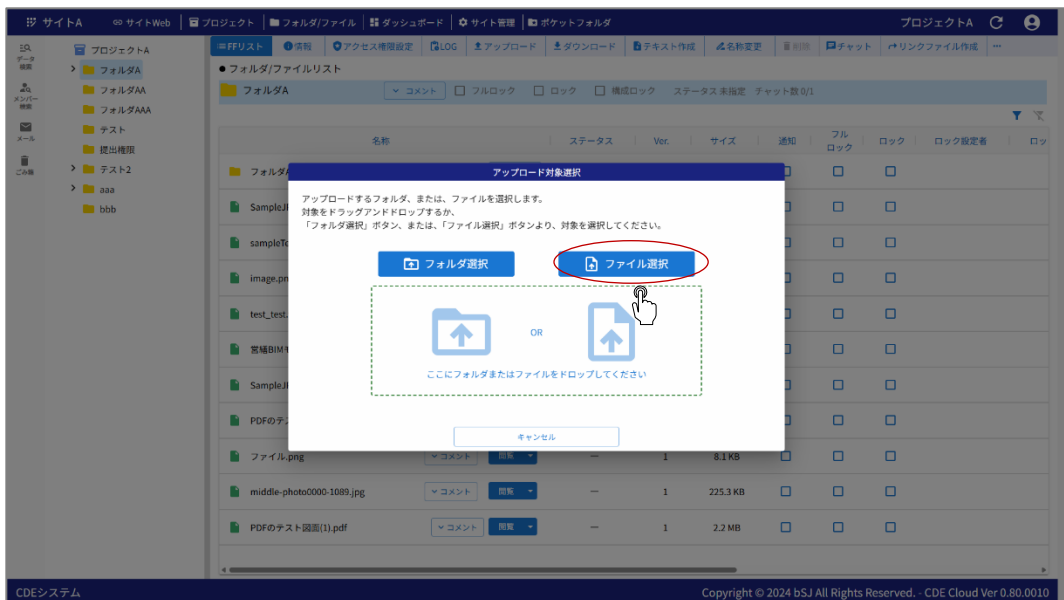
サイトA サイトWeb プロジェクト フォルダ/ファイル ダッシュボード サイト管理 ポケットフォルダ プロジェクトA

データ検索
メンバー検索
メール
ごみ箱

プロジェクトA
フォルダA
フォルダAA
フォルダAAA
テスト
提出権限
テスト2
aaa
bbb

FFリスト 情報 アクセス権限設定 LOG アップロード ダウンロード テキスト作成 名称変更 削除 チャット リンクファイル作成 ···

● フォルダ/ファイルリスト

フォルダA コメント フルロック ロック 構成ロック ステータス 未指定 チャット数 0/1

| 名称 | ステータス | Ver. | サイズ | 通知 | フルロック | ロック | ロック設定者 | ロッ |
|---|---|---|---|---|---|---|---|---|
| フォルダA | | | | | | | | |
| SampleJI | | | | | | | | |
| sampleTe | | | | | | | | |
| image.pn | | | | | | | | |
| test_test. | | | | | | | | |
| 常緑BIM | | | | | | | | |
| SampleJI | | | | | | | | |
| PDFのテス | | | | | | | | |
| ファイル.png コメント 閲覧 | — | 1 | 8.1 KB | | | | | |
| middle-photo0000-1089.jpg コメント 閲覧 | — | 1 | 225.3 KB | | | | | |
| PDFのテスト図面(1).pdf コメント 閲覧 | — | 1 | 2.2 MB | | | | | |

アップロード対象選択

アップロードするフォルダ、または、ファイルを選択します。
対象をドラッグアンドドロップするか、
「フォルダ選択」ボタン、または、「ファイル選択」ボタンより、対象を選択してください。

フォルダ選択
ファイル選択

OR

ここにフォルダまたはファイルをドロップしてください

キャンセル

CDEシステム
Copyright © 2024 bSJ All Rights Reserved. - CDE Cloud Ver 0.80.0010